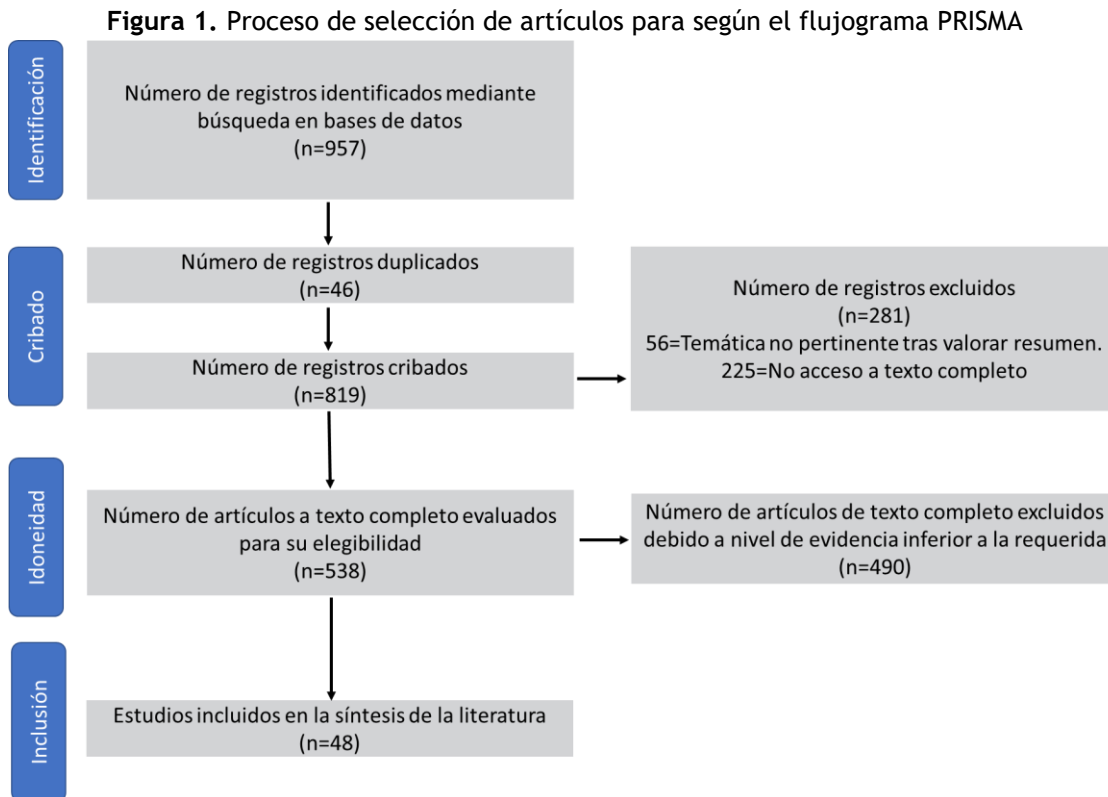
**Figura 1.** Proceso de selección de artículos para según el flujograma PRISMA

Identificación

Número de registros identificados mediante búsqueda en bases de datos
(n=957)

Cribado

Número de registros duplicados
(n=46)

Número de registros cribados
(n=819)

Número de registros excluidos
(n=281)
56=Temática no pertinente tras valorar resumen.
225=No acceso a texto completo

Idoneidad

Número de artículos a texto completo evaluados para su elegibilidad
(n=538)

Número de artículos de texto completo excluidos debido a nivel de evidencia inferior a la requerida
(n=490)

Inclusión

Estudios incluidos en la síntesis de la literatura
(n=48)